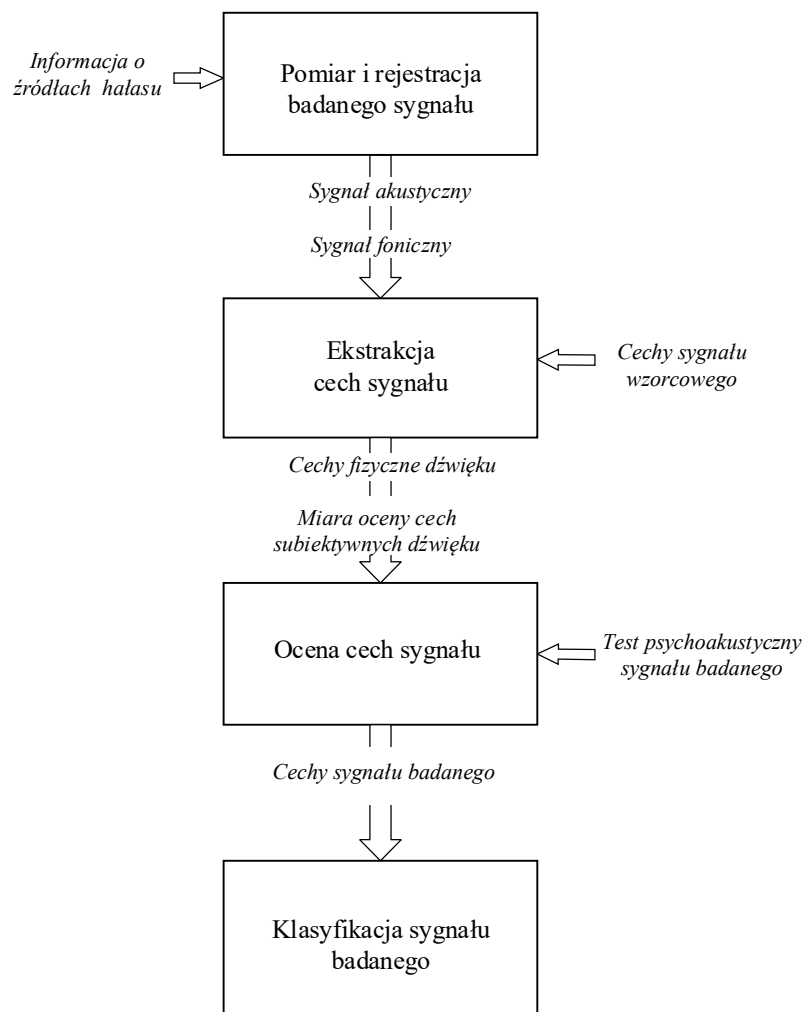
Informacja o źródłach hałasu

Pomiar i rejestracja badanego sygnału

Sygnał akustyczny

Sygnał foniczny

Ekstrakcja cech sygnału

Cechy sygnału wzorcowego

Cechy fizyczne dźwięku

Miara oceny cech subiektywnych dźwięku

Ocena cech sygnału

Test psychoakustyczny sygnału badanego

Cechy sygnału badanego

Klasyfikacja sygnału badanego